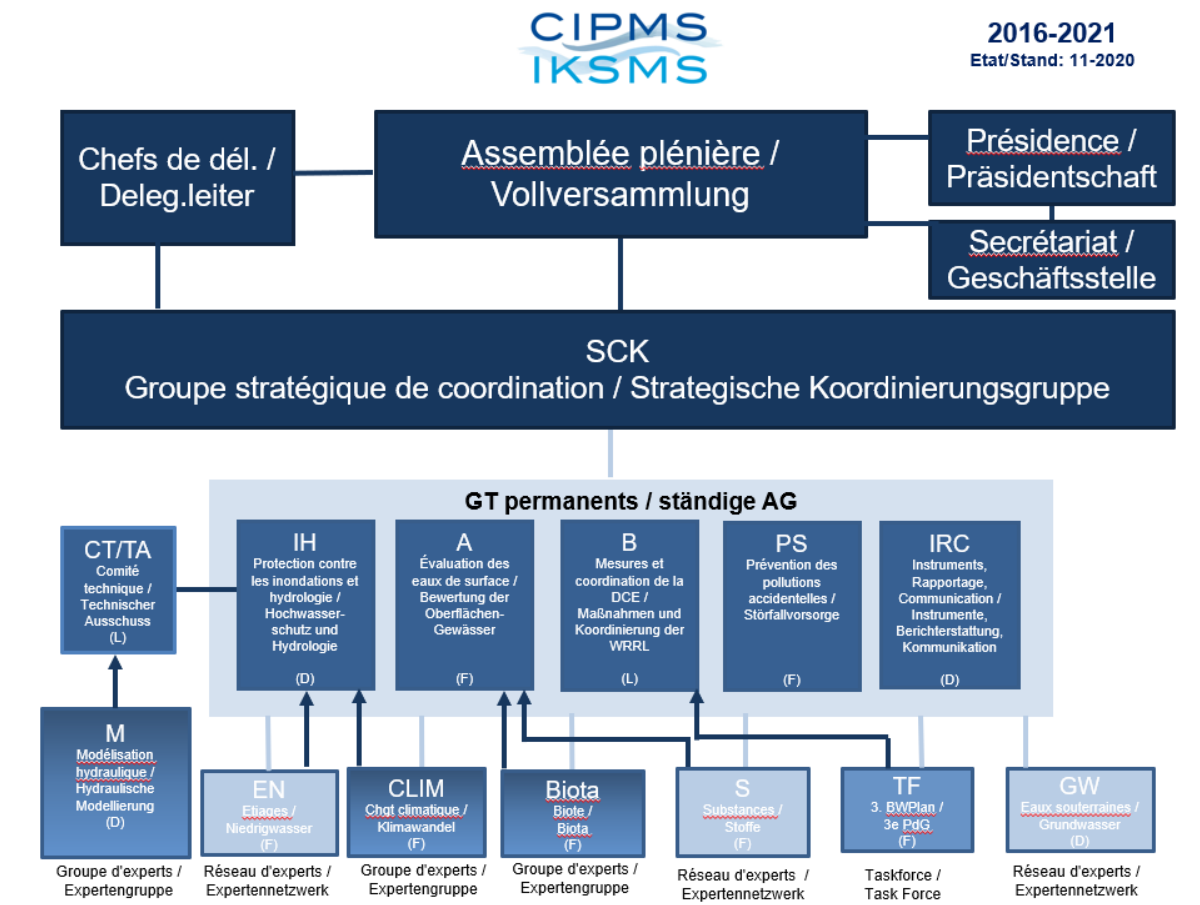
CIPMS
IKSMS

2016-2021
Etat/Stand: 11-2020

Chefs de dél. / Deleg.leiter

Assemblée plénière / Vollversammlung

Présidence / Präsidentschaft

Secrétariat / Geschäftsstelle

SCK
Groupe stratégique de coordination / Strategische Koordinierungsgruppe

GT permanents / ständige AG

CT/TA
Comité technique / Technischer Ausschuss
(L)

IH
Protection contre les inondations et hydrologie / Hochwasserschutz und Hydrologie
(D)

A
Évaluation des eaux de surface / Bewertung der Oberflächen-Gewässer
(F)

B
Mesures et coordination de la DCE / Maßnahmen und Koordinierung der WRRL
(L)

PS
Prévention des pollutions accidentelles / Störfallvorsorge
(F)

IRC
Instruments, Rapportage, Communication / Instrumente, Berichterstattung, Kommunikation
(D)

M
Modélisation hydraulique / Hydraulische Modellierung
(D)
Groupe d'experts / Expertengruppe

EN
Etiages / Niedrigwasser
(F)
Réseau d'experts / Expertennetzwerk

CLIM
Chgt climatique / Klimawandel
(F)
Groupe d'experts / Expertengruppe

Biota
Biote / Biota
(F)
Groupe d'experts / Expertengruppe

S
Substances / Stoffe
(F)
Réseau d'experts / Expertennetzwerk

TF
3. BWPlan / 3e PdG
(F)
Taskforce / Task Force

GW
Eaux souterraines / Grundwasser
(D)
Réseau d'experts / Expertennetzwerk